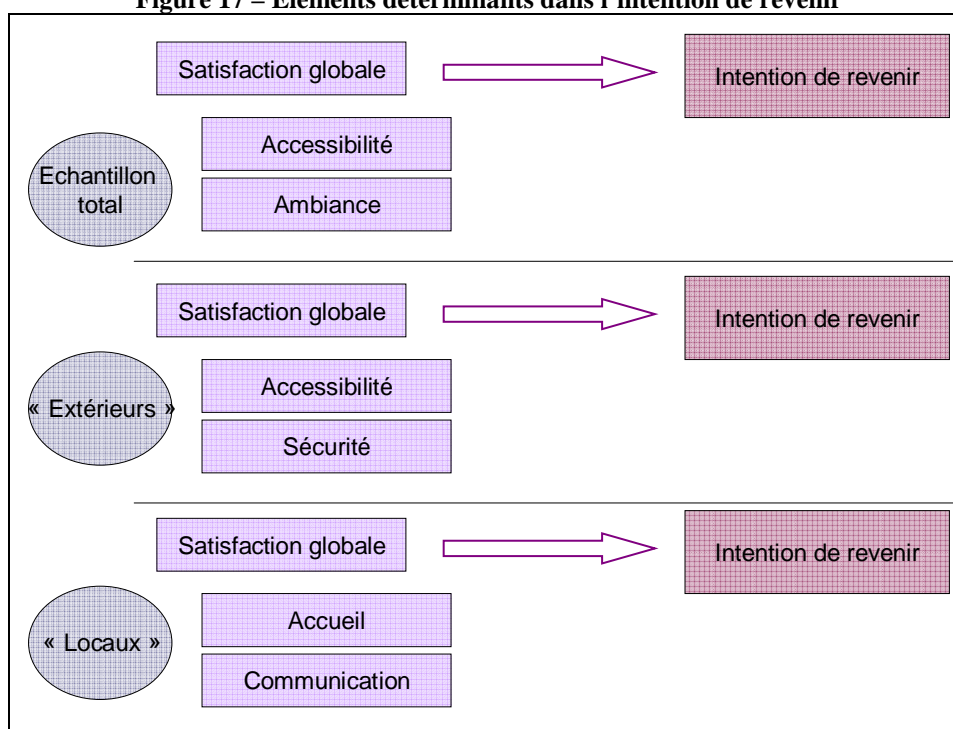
Figure 17 – Eléments déterminants dans l'intention de revenir

Satisfaction globale

Intention de revenir

Echantillon total

Accessibilité

Ambiance

Satisfaction globale

Intention de revenir

« Extérieurs »

Accessibilité

Sécurité

Satisfaction globale

Intention de revenir

« Locaux »

Accueil

Communication